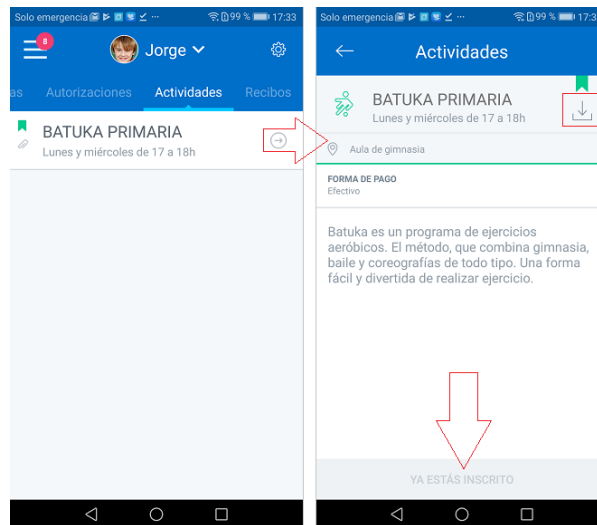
Solo emergencia 99 % 17:33

8

Jorge

as Autorizaciones Actividades Recibos

BATUKA PRIMARIA
Lunes y miércoles de 17 a 18h

Solo emergencia 99 % 17:33

Actividades

BATUKA PRIMARIA
Lunes y miércoles de 17 a 18h

Aula de gimnasia

FORMA DE PAGO
Efectivo

Batuka es un programa de ejercicios aeróbicos. El método, que combina gimnasia, baile y coreografías de todo tipo. Una forma fácil y divertida de realizar ejercicio.

YA ESTÁS INSCRITO